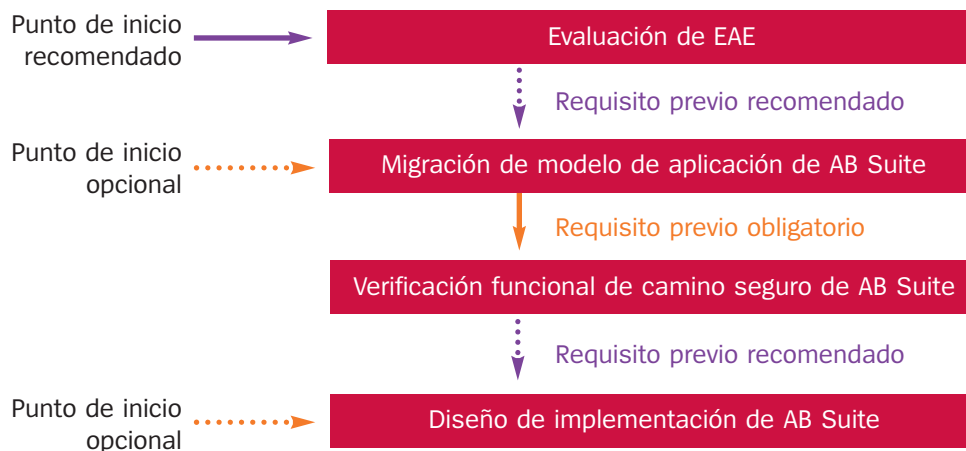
Punto de inicio recomendado

Evaluación de EAE

Requisito previo recomendado

Punto de inicio opcional

Migración de modelo de aplicación de AB Suite

Requisito previo obligatorio

Verificación funcional de camino seguro de AB Suite

Requisito previo recomendado

Punto de inicio opcional

Diseño de implementación de AB Suite